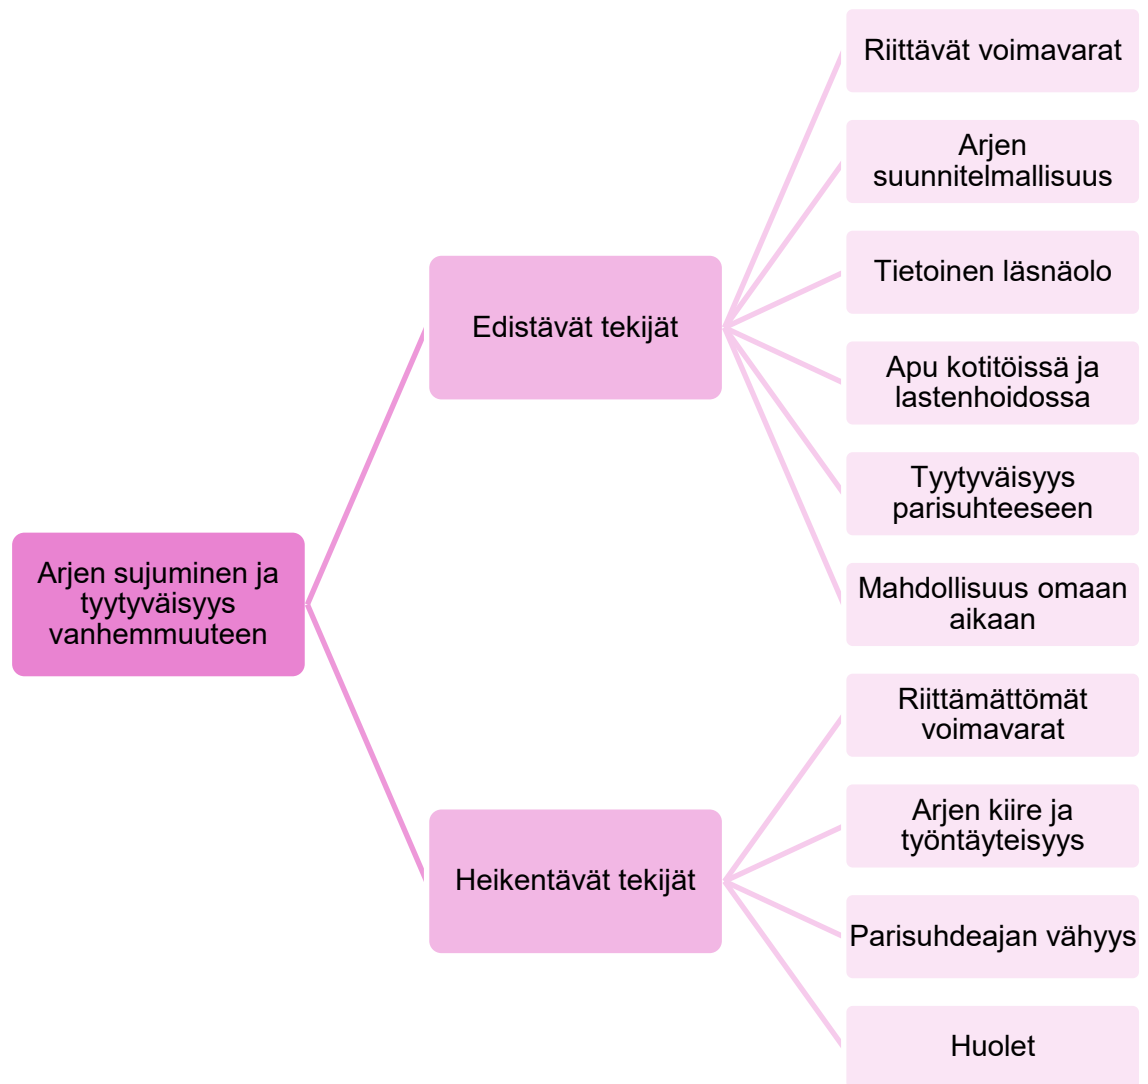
Arjen sujuminen ja tyytyväisyys vanhemmuuteen

Edistävät tekijät

Riittävät voimavarat

Arjen suunnitelmallisuus

Tietoinen läsnäolo

Apu kotitöissä ja lastenhoidossa

Tyytyväisyys parisuhteeseen

Mahdollisuus omaan aikaan

Heikentävät tekijät

Riittämättömät voimavarat

Arjen kiire ja työntäyteisyys

Parisuhdeajan vähyys

Huolet